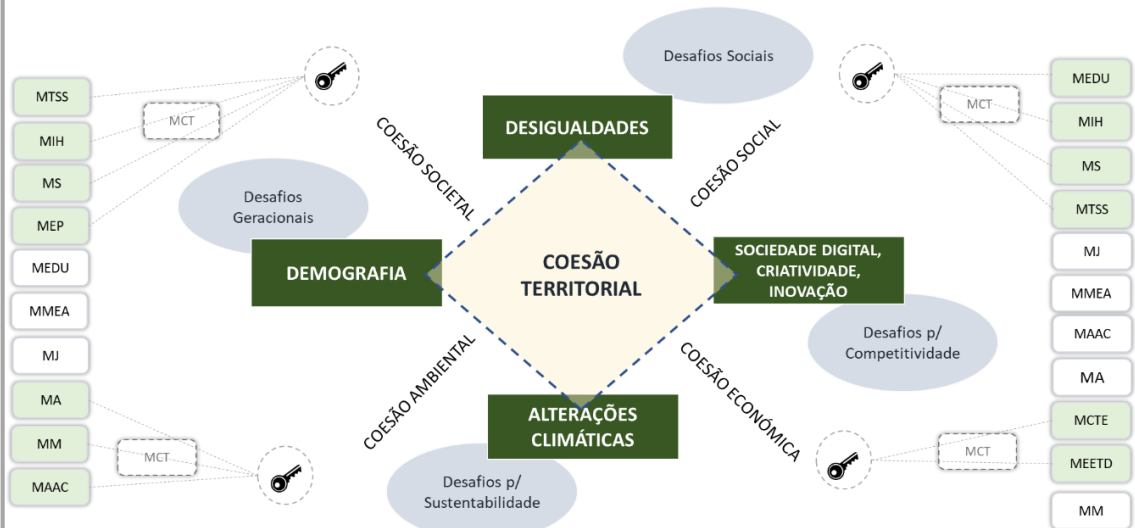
Desafios Sociais

MTSS
MIH
MS
MEP
MEDU
MMEA
MJ
MA
MM
MAAC

MCT

Desafios Geracionais

COESÃO SOCIETAL

DESIGUALDADES

COESÃO SOCIAL

MCT

MEDU
MIH
MS
MTSS
MJ
MMEA
MAAC
MA
MCTE
MEETD
MM

DEMOGRAFIA

COESÃO TERRITORIAL

SOCIEDADE DIGITAL, CRIATIVIDADE, INOVAÇÃO

Desafios p/ Competitividade

COESÃO AMBIENTAL

ALTERAÇÕES CLIMÁTICAS

COESÃO ECONÓMICA

MCT

MCT

Desafios p/ Sustentabilidade